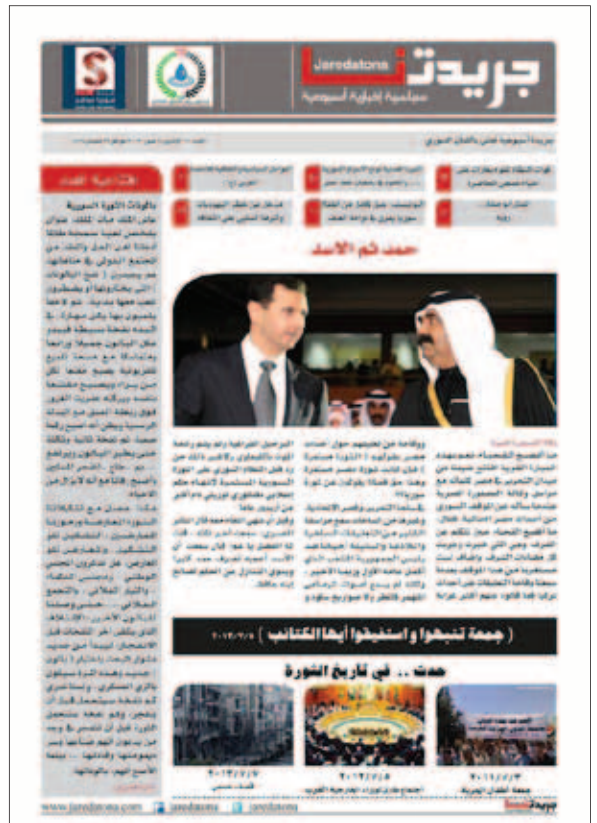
جريدتنا
Jaredatona
سياسية إخبارية أسبوعية

جريدة أسبوعية تعنى بالشأن السوري

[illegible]

افتتاحية العدد

حمد ثم الأسد

( جمعة تنبهوا و استفيقوا أيها الكتائب ) ٢٠١٢/٢/٥

حدث .. في تاريخ الثورة

٢٠١٢/٢/٣
٢٠١٢/٢/٥
٢٠١٢/٢/٧

www.jaredatona.com
Jaredatona
Jaredatona
جريدتنا